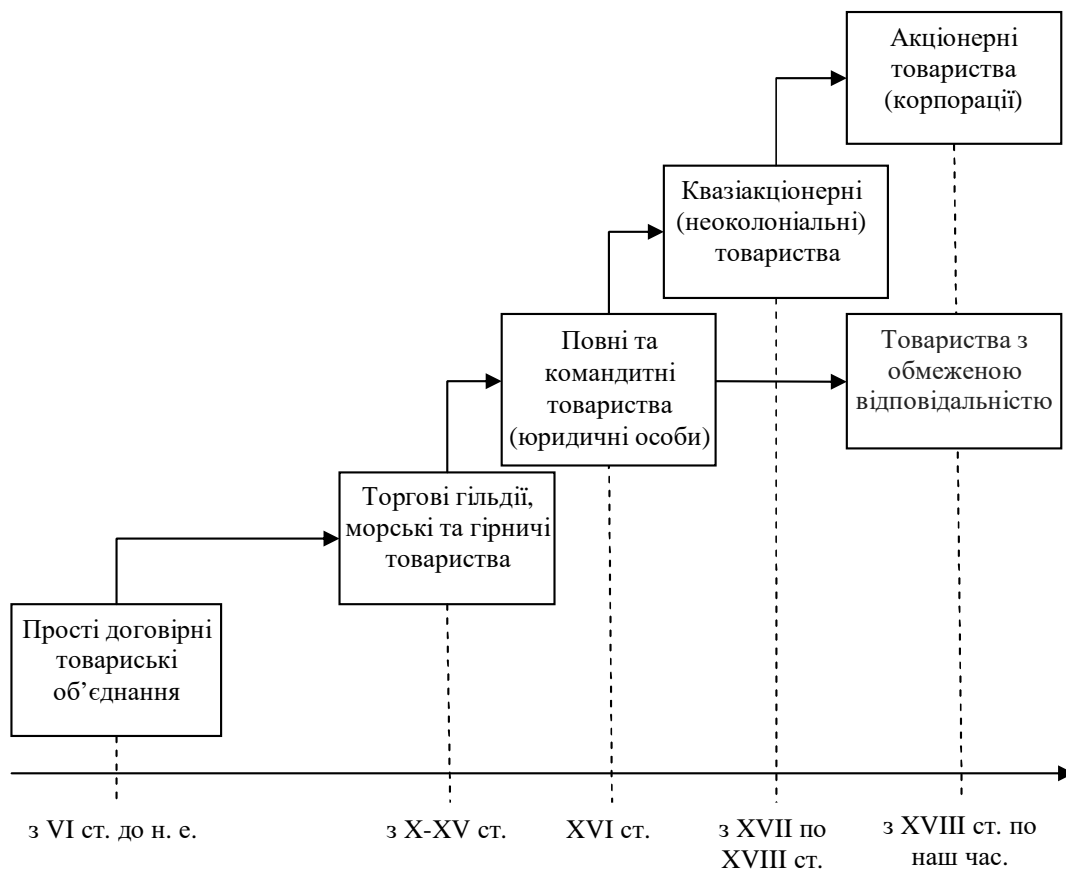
Акціонерні товариства (корпорації)

Квазіакціонерні (неоколоніальні) товариства

Повні та командитні товариства (юридичні особи)

Товариства з обмеженою відповідальністю

Торгові гільдії, морські та гірничі товариства

Прості договірні товариські об’єднання

з VI ст. до н. е.

з X-XV ст.

XVI ст.

з XVII по XVIII ст.

з XVIII ст. по наш час.